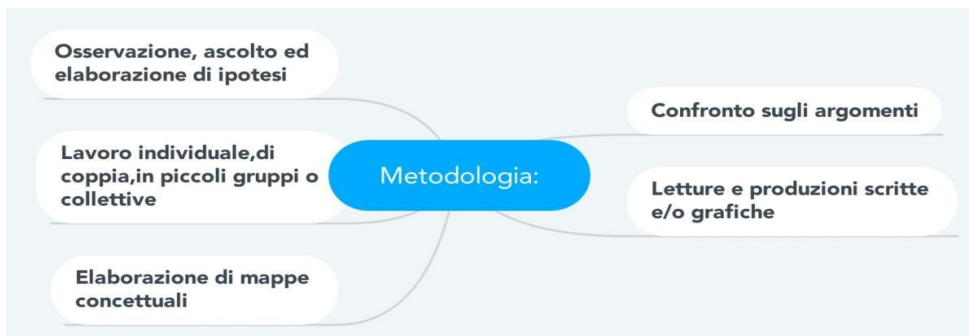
Metodologia:

Osservazione, ascolto ed elaborazione di ipotesi

Lavoro individuale,di coppia,in piccoli gruppi o collettive

Elaborazione di mappe concettuali

Confronto sugli argomenti

Letture e produzioni scritte e/o grafiche